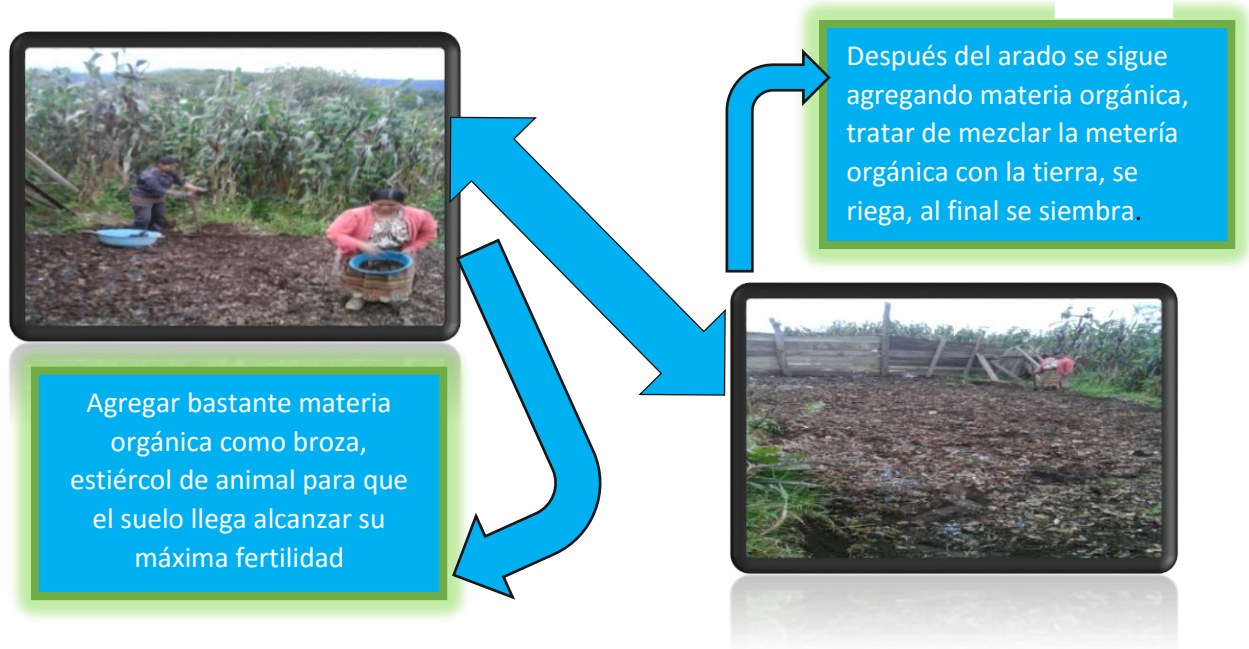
Después del arado se sigue agregando materia orgánica, tratar de mezclar la metería orgánica con la tierra, se riega, al final se siembra.

Agregar bastante materia orgánica como broza, estiércol de animal para que el suelo llega alcanzar su máxima fertilidad